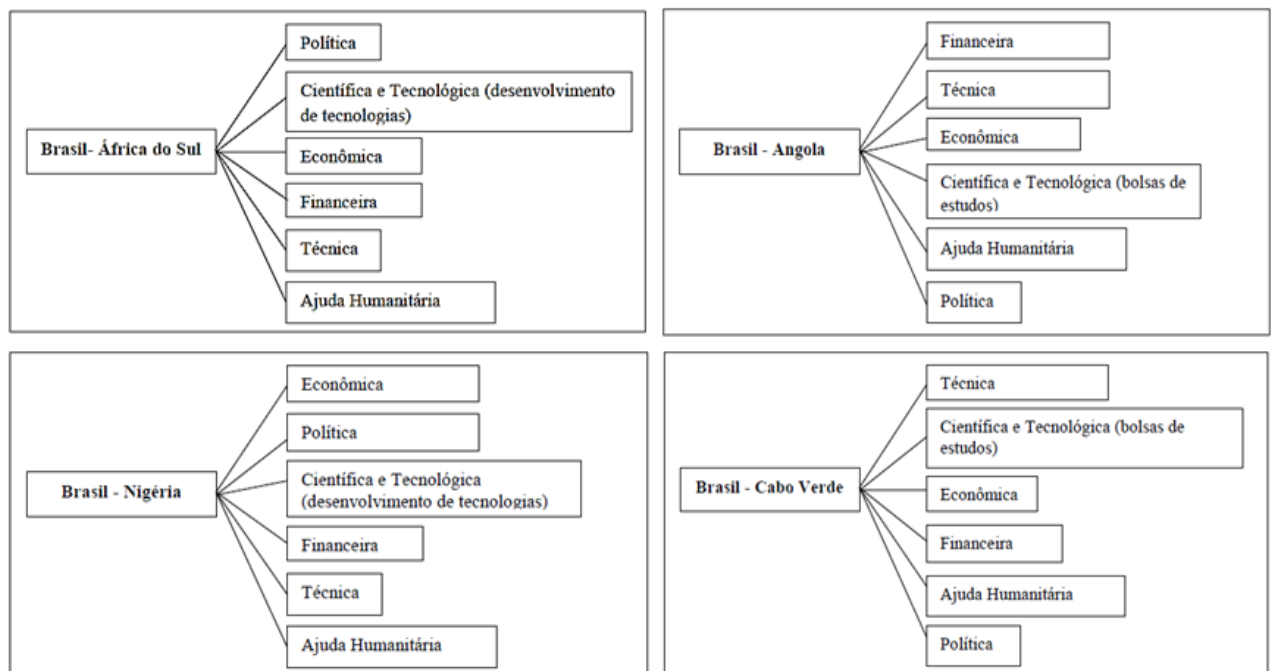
Brasil- África do Sul

Política

Científica e Tecnológica (desenvolvimento de tecnologias)

Econômica

Financeira

Técnica

Ajuda Humanitária

Brasil - Angola

Financeira

Técnica

Econômica

Científica e Tecnológica (bolsas de estudos)

Ajuda Humanitária

Política

Brasil - Nigéria

Econômica

Política

Científica e Tecnológica (desenvolvimento de tecnologias)

Financeira

Técnica

Ajuda Humanitária

Brasil - Cabo Verde

Técnica

Científica e Tecnológica (bolsas de estudos)

Econômica

Financeira

Ajuda Humanitária

Política